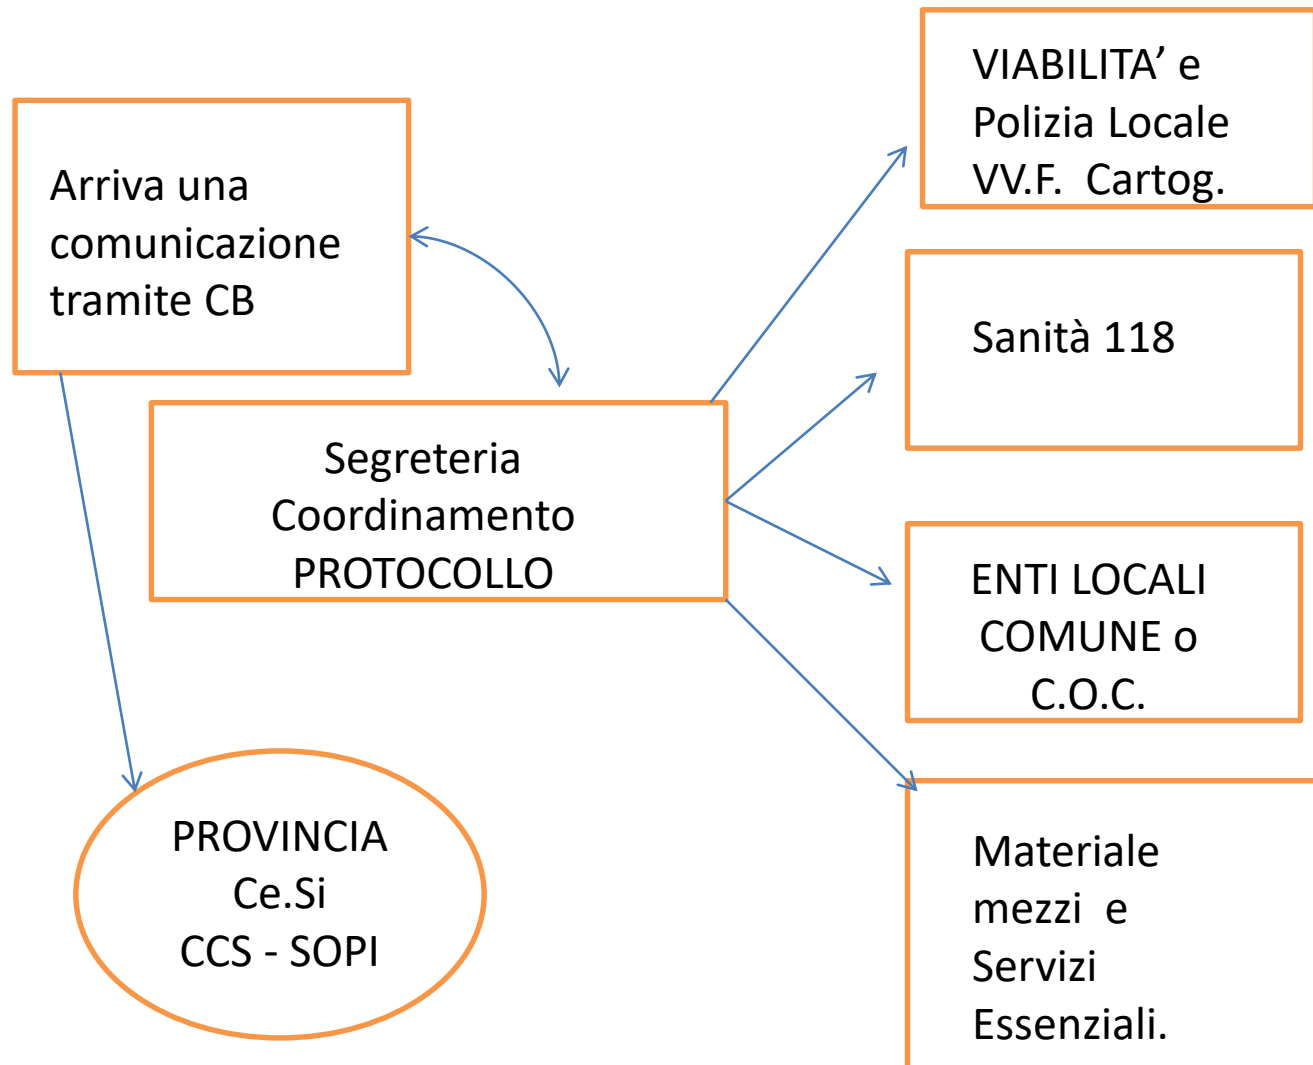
Arriva una comunicazione tramite CB

Segreteria
Coordinamento
PROTOCOLLO

VIABILITA' e
Polizia Locale
VV.F. Cartog.

Sanità 118

ENTI LOCALI
COMUNE o
C.O.C.

Materiale
mezzi e
Servizi
Essenziali.

PROVINCIA
Ce.Si
CCS - SOPI